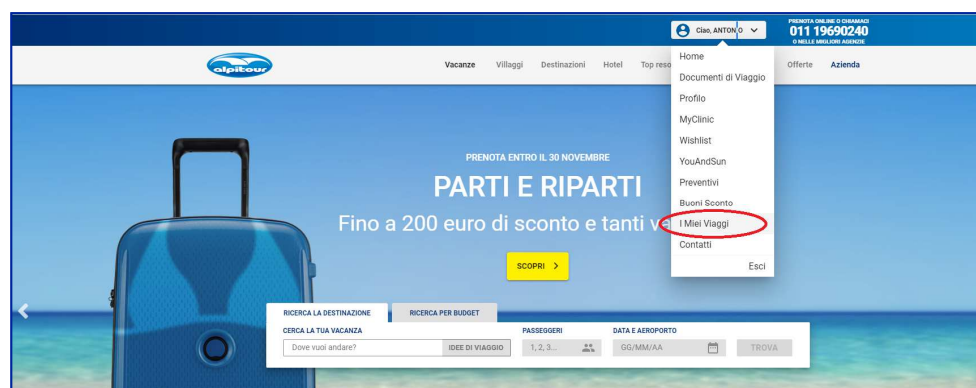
Ciao, ANTONIO

PRENOTA ONLINE O CHIAMACI
011 19690240
O NELLE MIGLIORI AGENZIE

alpitour

Vacanze Villaggi Destinazioni Hotel Top reso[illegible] Offerte Azienda

Home
Documenti di Viaggio
Profilo
MyClinic
Wishlist
YouAndSun
Preventivi
Buoni Sconto
I Miei Viaggi
Contatti
Esci

PRENOTA ENTRO IL 30 NOVEMBRE
PARTI E RIPARTI
Fino a 200 euro di sconto e tanti va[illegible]

SCOPRI >

RICERCA LA DESTINAZIONE RICERCA PER BUDGET
CERCA LA TUA VACANZA
Dove vuoi andare? IDEE DI VIAGGIO
PASSEGGERI
1, 2, 3...
DATA E AEROPORTO
GG/MM/AA
TROVA